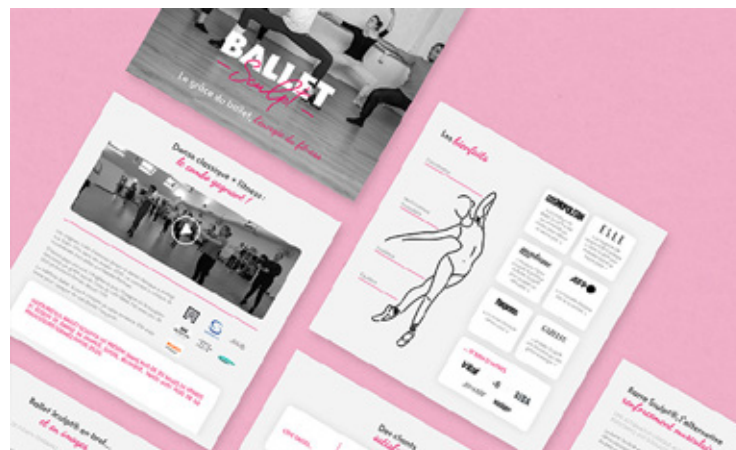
BALLET
Sculpt

La grâce du ballet, l'énergie du fitness

Danse classique + fitness :
le combo gagnant !

Les bienfaits

COSMOPOLITAN

ELLE

Ballet Sculpt en bref...
et en images

Des clients
satisfaits

Barre Sculpt® : l'alternative
renforcement musculaire